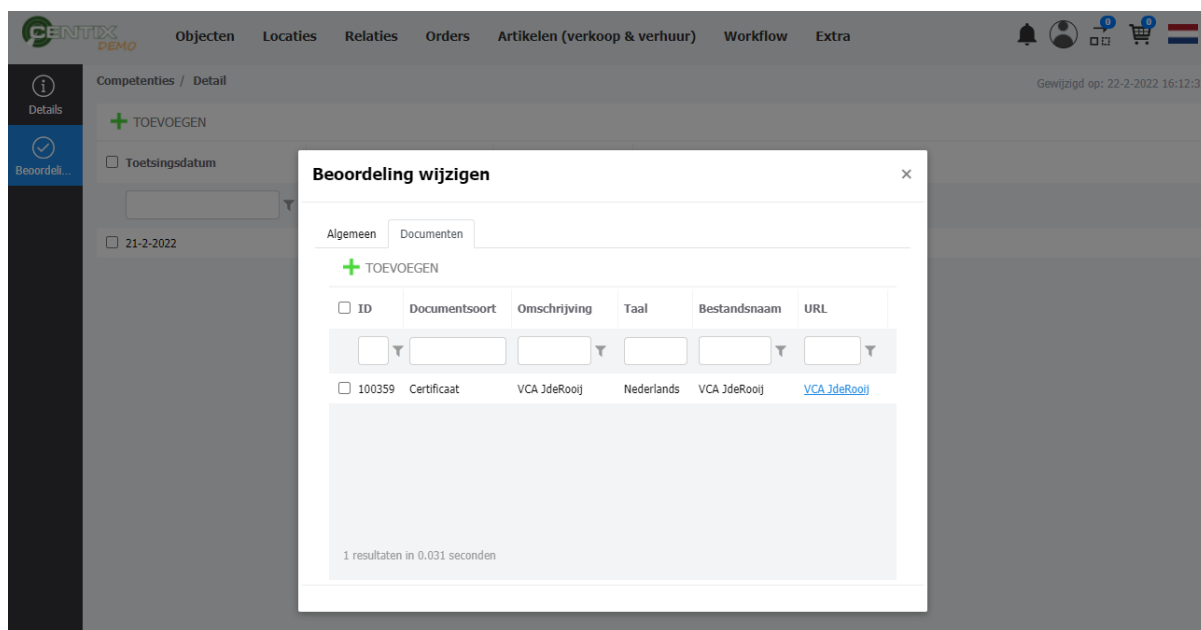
CENTIX DEMO Objecten Locaties Relaties Orders Artikelen (verkoop & verhuur) Workflow Extra 0 0

Details
Beoordeli...

Competenties / Detail

Gewijzigd op: 22-2-2022 16:12:3

+ TOEVOEGEN

Toetsingsdatum

21-2-2022

Beoordeling wijzigen ×

Algemeen Documenten

+ TOEVOEGEN

| ID | Documentsoort | Omschrijving | Taal | Bestandsnaam | URL |
|---|---|---|---|---|---|
| 100359 | Certificaat | VCA JdeRooij | Nederlands | VCA JdeRooij | VCA JdeRooij |

1 resultaten in 0.031 seconden